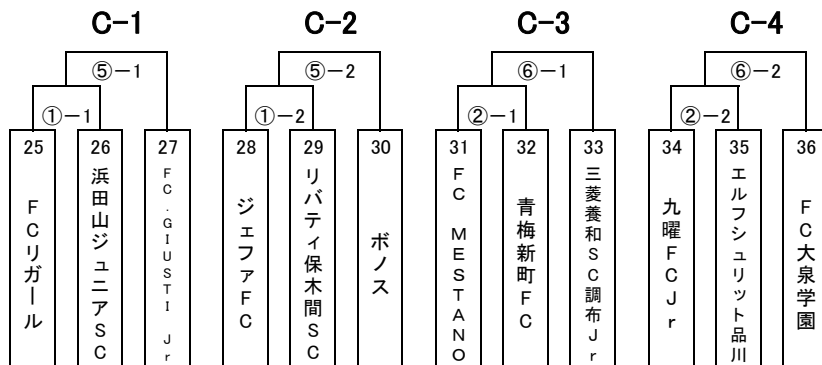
C−1

⑤−1

①−1

25
FCリガール

26
浜田山ジュニアSC

27
FC・GIUSTI Jr

C−2

⑤−2

①−2

28
ジェファFC

29
リバティ保木間SC

30
ボノス

C−3

⑥−1

②−1

31
FC MESTANO

32
青梅新町FC

33
三菱養和SC調布Jr

C−4

⑥−2

②−2

34
九曜FCJr

35
エルフシュリット品川

36
FC大泉学園